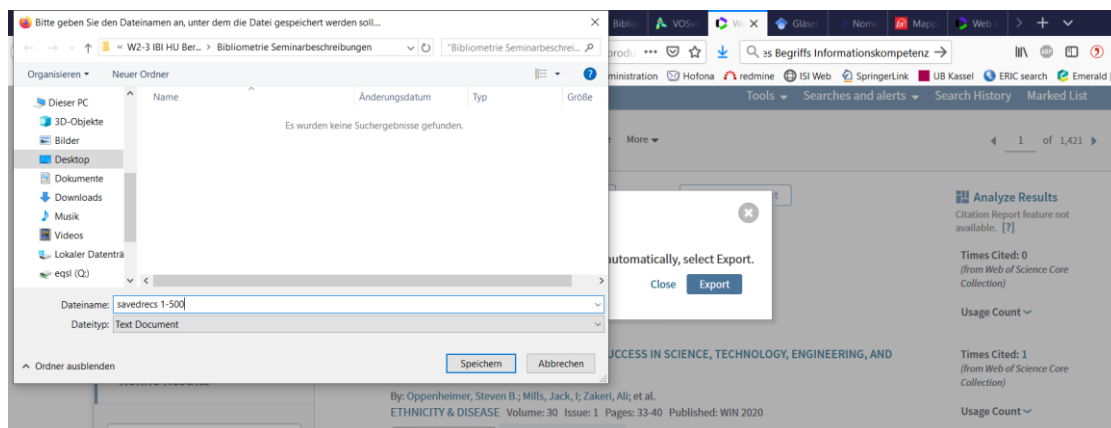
Bitte geben Sie den Dateinamen an, unter dem die Datei gespeichert werden soll...

« W2-3 IBI HU Ber... › Bibliometrie Seminarbeschreibungen

"Bibliometrie Seminarbeschrei...

Organisieren ▾ Neuer Ordner

Dieser PC
3D-Objekte
Bilder
Desktop
Dokumente
Downloads
Musik
Videos
Lokaler Datenträ
eqsl (Q:)

| Name | Änderungsdatum | Typ | Größe |
|---|---|---|---|

Es wurden keine Suchergebnisse gefunden.

Dateiname: savedrecs 1-500
Dateityp: Text Document

^ Ordner ausblenden

Speichern Abbrechen

Biblio VOSv Wo Gläse Nomi Mapp Web

es Begriffs Informationskompetenz →

ministration Hofona redmine ISI Web SpringerLink UB Kassel ERIC search Emerald

Tools ▾ Searches and alerts ▾ Search History Marked List

More ▾

1 of 1,421

automatically, select Export.

Close Export

Analyze Results
Citation Report feature not available. [?]

Times Cited: 0
(from Web of Science Core Collection)

Usage Count

UCCESS IN SCIENCE, TECHNOLOGY, ENGINEERING, AND

Times Cited: 1
(from Web of Science Core Collection)

By: Oppenheimer, Steven B.; Mills, Jack, I; Zakeri, Ali; et al.
ETHNICITY & DISEASE Volume: 30 Issue: 1 Pages: 33-40 Published: WIN 2020

Usage Count